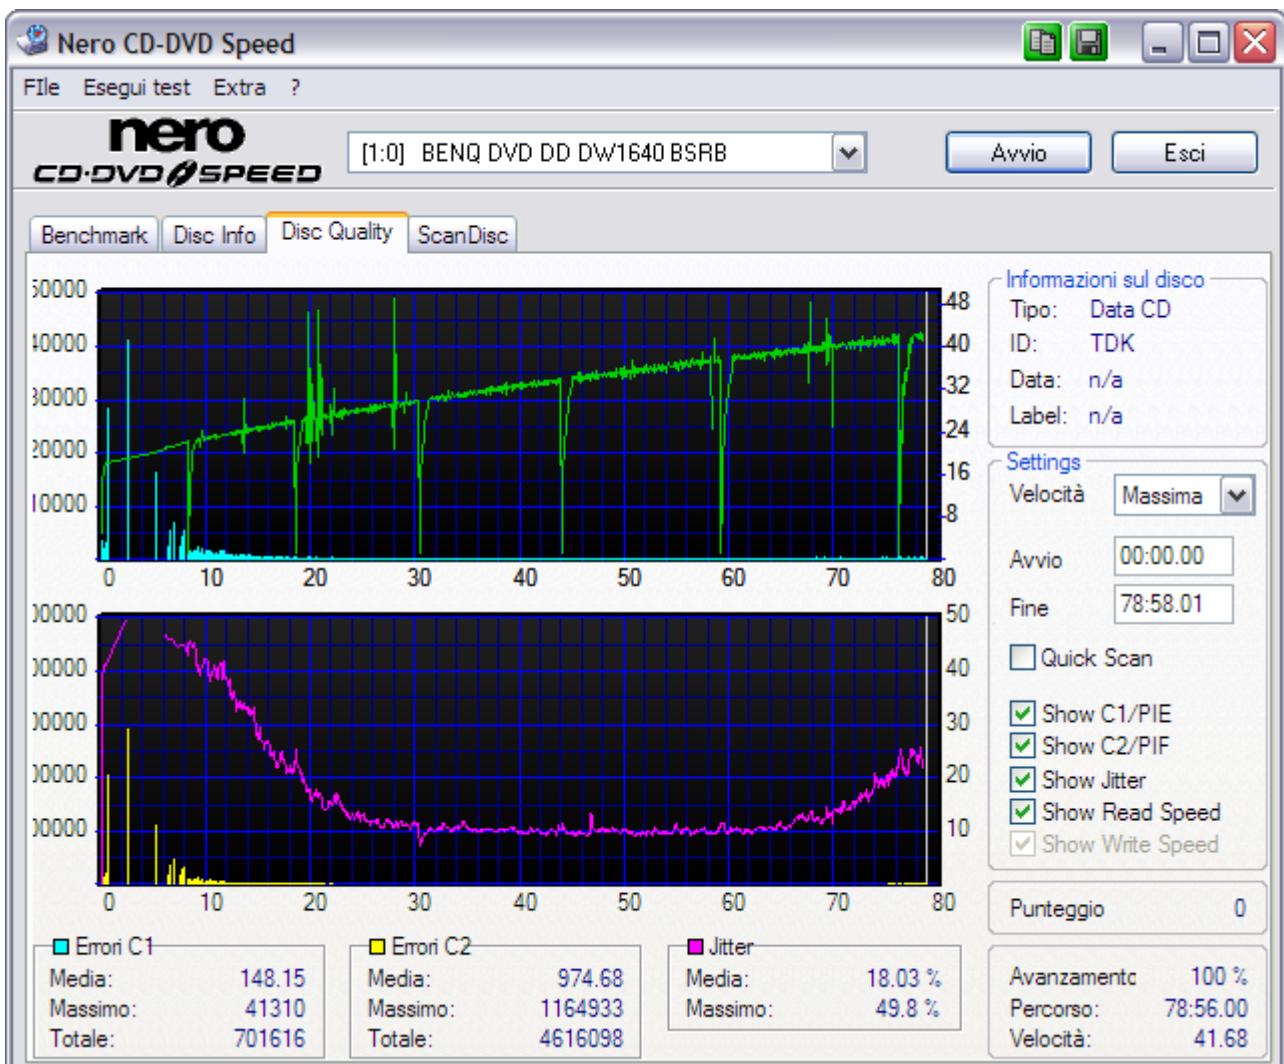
Nero CD-DVD Speed

FIle Esegui test Extra ?

nero CD·DVD SPEED

[1:0] BENQ DVD DD DW1640 BSRB

Avvio Esci

Benchmark Disc Info Disc Quality ScanDisc

50000 40000 30000 20000 10000

48 40 32 24 16 8

0 10 20 30 40 50 60 70 80

00000 00000 00000 00000 00000

50 40 30 20 10

0 10 20 30 40 50 60 70 80

Informazioni sul disco
Tipo: Data CD
ID: TDK
Data: n/a
Label: n/a

Settings
Velocità Massima
Avvio 00:00.00
Fine 78:58.01
Quick Scan
Show C1/PIE
Show C2/PIF
Show Jitter
Show Read Speed
Show Write Speed

Punteggio 0

Errori C1
Media: 148.15
Massimo: 41310
Totale: 701616

Errori C2
Media: 974.68
Massimo: 1164933
Totale: 4616098

Jitter
Media: 18.03 %
Massimo: 49.8 %

Avanzamento 100 %
Percorso: 78:56.00
Velocità: 41.68